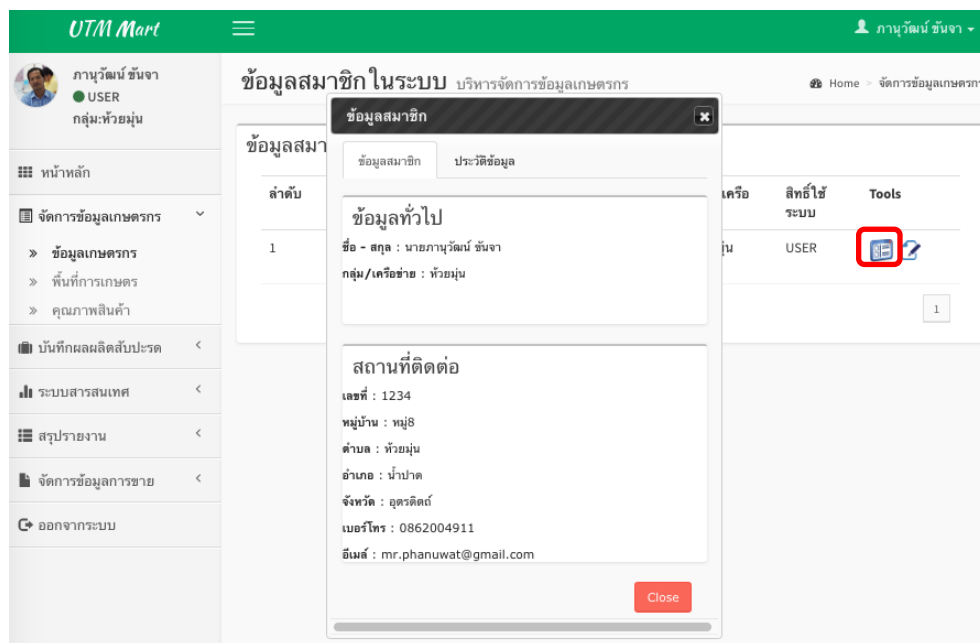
UTM Mart

ภานุวัฒน์ ขันจา

ภานุวัฒน์ ขันจา
USER
กลุ่ม:ห้วยมุ่น

หน้าหลัก
จัดการข้อมูลเกษตรกร
» ข้อมูลเกษตรกร
» พื้นที่การเกษตร
» คุณภาพสินค้า
บันทึกผลผลิตสับปะรด
ระบบสารสนเทศ
สรุปรายงาน
จัดการข้อมูลการขาย
ออกจากระบบ

ข้อมูลสมาชิกในระบบ บริหารจัดการข้อมูลเกษตรกร

Home > จัดการข้อมูลเกษตรกร

ข้อมูลสมา

| ลำดับ | | เครือ | สิทธิ์ใช้ระบบ | Tools |
|---|---|---|---|---|
| 1 | | มุ่น | USER | |

1

ข้อมูลสมาชิก

ข้อมูลสมาชิก ประวัติข้อมูล

ข้อมูลทั่วไป
ชื่อ - สกุล : นายภานุวัฒน์ ขันจา
กลุ่ม/เครือข่าย : ห้วยมุ่น

สถานที่ติดต่อ
เลขที่ : 1234
หมู่บ้าน : หมู่8
ตำบล : ห้วยมุ่น
อำเภอ : น้ำปาด
จังหวัด : อุตรดิตถ์
เบอร์โทร : 0862004911
อีเมล์ : mr.phanuwat@gmail.com

Close